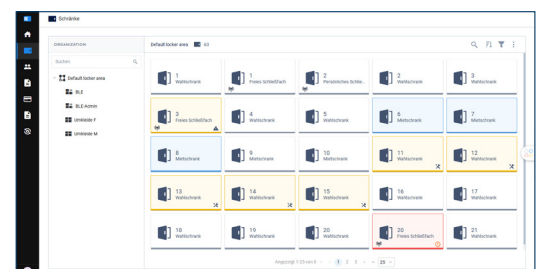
Schränke

ORGANIZATION

Suchen

Default locker area

BLE

BLE-Admin

Umkleide F

Umkleide M

Default locker area 43

1
Wahlschrank

1
Freies Schließfach

2
Persönliches Schlie...

2
Wahlschrank

3
Wahlschrank

3
Freies Schließfach

4
Wahlschrank

5
Wahlschrank

6
Mietschrank

7
Wahlschrank

8
Mietschrank

9
Wahlschrank

10
Wahlschrank

11
Wahlschrank

12
Wahlschrank

13
Wahlschrank

14
Wahlschrank

15
Wahlschrank

16
Wahlschrank

17
Wahlschrank

18
Wahlschrank

19
Wahlschrank

20
Wahlschrank

20
Freies Schließfach

21
Wahlschrank

Angezeigt 1-25 von 43 1 2 3 25